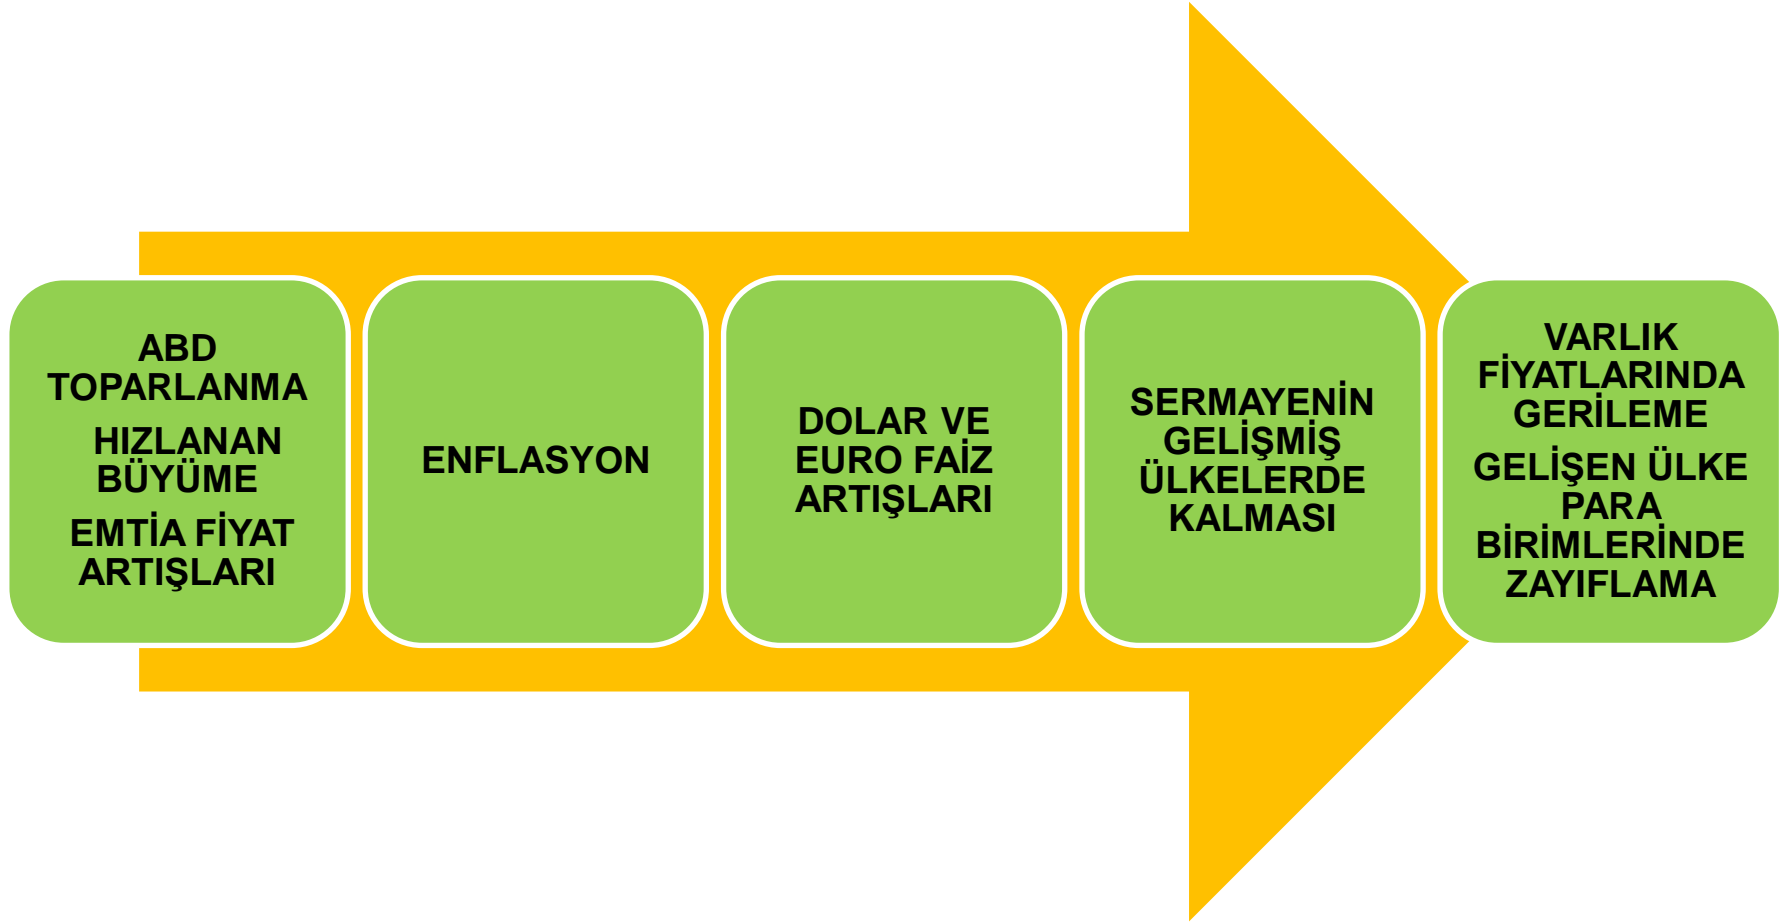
ABD TOPARLANMA

HIZLANAN BÜYÜME

EMTİA FİYAT ARTIŞLARI

ENFLASYON

DOLAR VE EURO FAİZ ARTIŞLARI

SERMAYENİN GELİŞMİŞ ÜLKELERDE KALMASI

VARLIK FİYATLARINDA GERİLEME

GELİŞEN ÜLKE PARA BİRİMLERİNDE ZAYIFLAMA